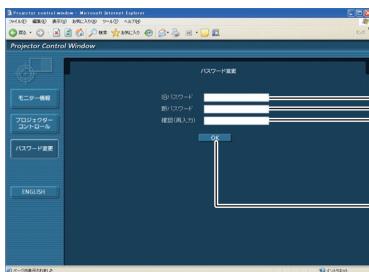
Projector Control Window - Microsoft Internet Explorer

ファイル(F) 編集(E) 表示(V) お気に入り(A) ツール(T) ヘルプ(H)

戻る 検索 お気に入り

Projector Control Window

モニター情報

プロジェクターコントロール

パスワード変更

ENGLISH

パスワード変更

旧パスワード :

新パスワード :

確認(再入力) :

OK

ページが表示されました

インターネット